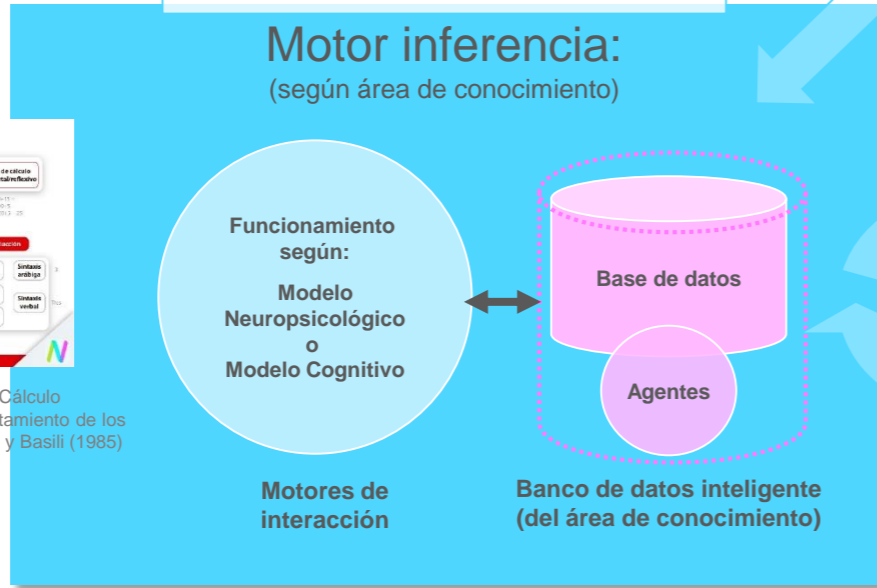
Motor inferencia:
(según área de conocimiento)

d de cálculo
tal/reflexivo

acción

Sintaxis arábiga

Sintaxis verbal

Cálculo
tamiento de los
y Basili (1985)

Funcionamiento según:

Modelo Neuropsicológico
o
Modelo Cognitivo

Base de datos

Agentes

Motores de interacción

Banco de datos inteligente
(del área de conocimiento)